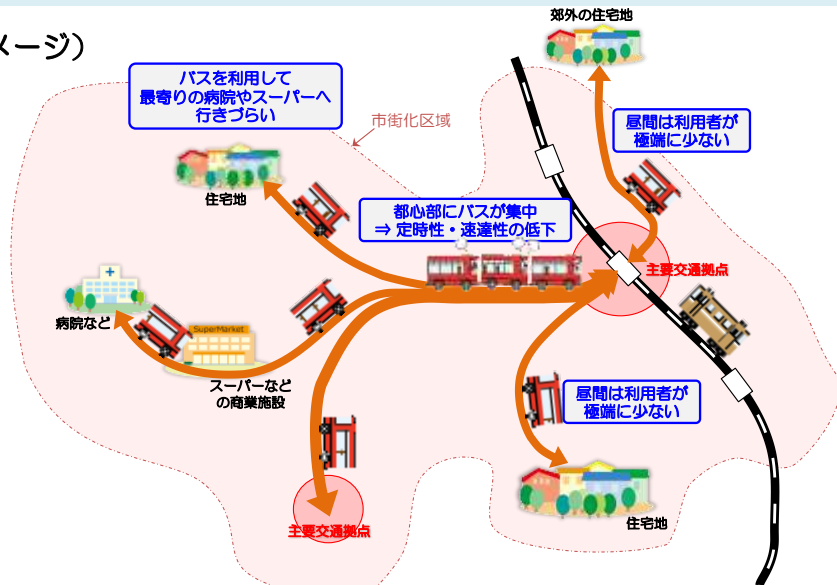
メージ）

郊外の住宅地

バスを利用して
最寄りの病院やスーパーへ
行きづらい

市街化区域

昼間は利用者が
極端に少ない

住宅地

都心部にバスが集中
⇒ 定時性・速達性の低下

主要交通拠点

病院など

SuperMarket

スーパーなど
の商業施設

昼間は利用者が
極端に少ない

住宅地

主要交通拠点